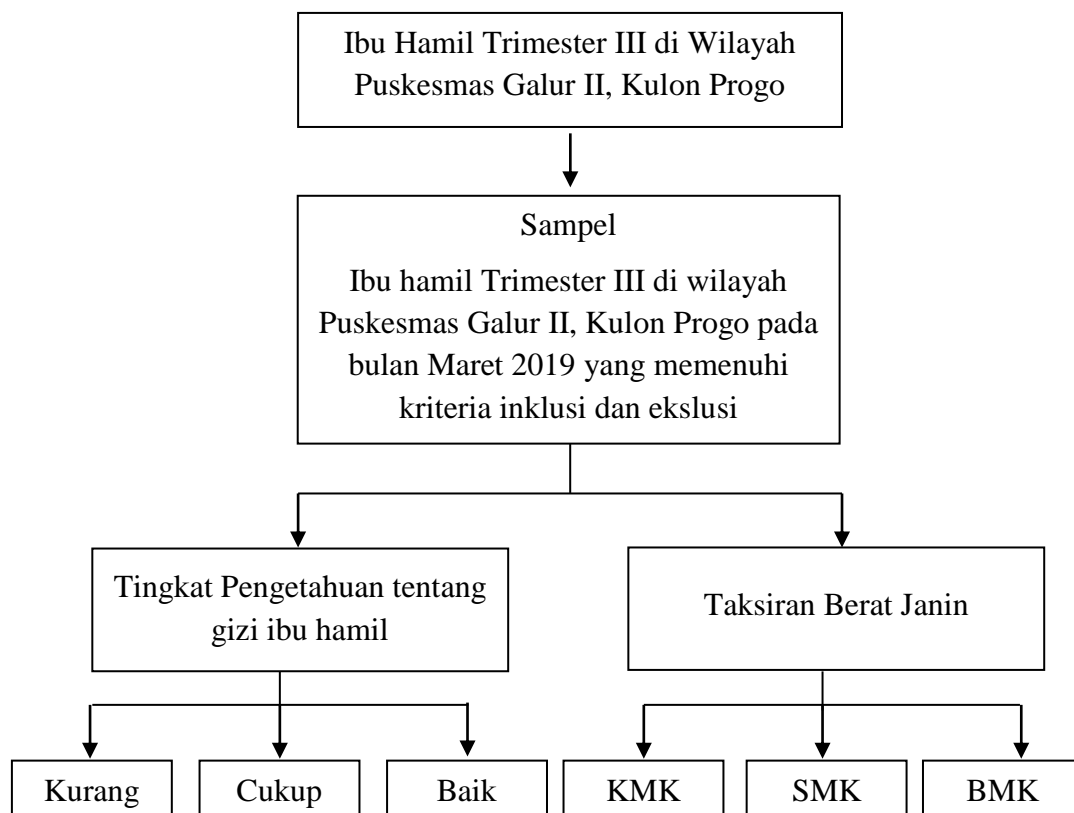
Ibu Hamil Trimester III di Wilayah Puskesmas Galur II, Kulon Progo

Sampel

Ibu hamil Trimester III di wilayah Puskesmas Galur II, Kulon Progo pada bulan Maret 2019 yang memenuhi kriteria inklusi dan ekslusi

Tingkat Pengetahuan tentang gizi ibu hamil

Taksiran Berat Janin

Kurang

Cukup

Baik

KMK

SMK

BMK